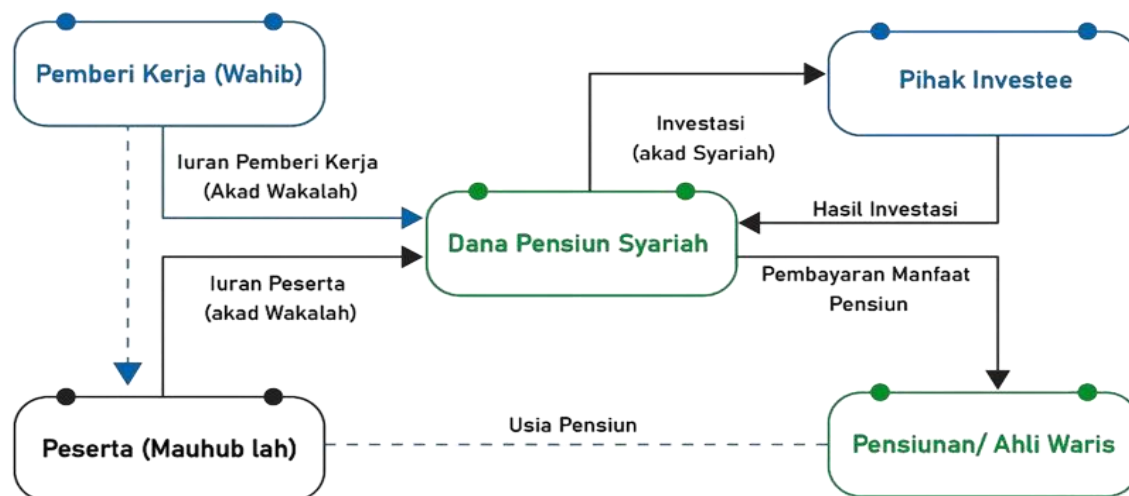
Pemberi Kerja (Wahib)

Pihak Investee

Investasi (akad Syariah)

Iuran Pemberi Kerja (Akad Wakalah)

Hasil Investasi

Dana Pensiun Syariah

Iuran Peserta (akad Wakalah)

Pembayaran Manfaat Pensiun

Usia Pensiun

Peserta (Mauhub lah)

Pensiunan/ Ahli Waris